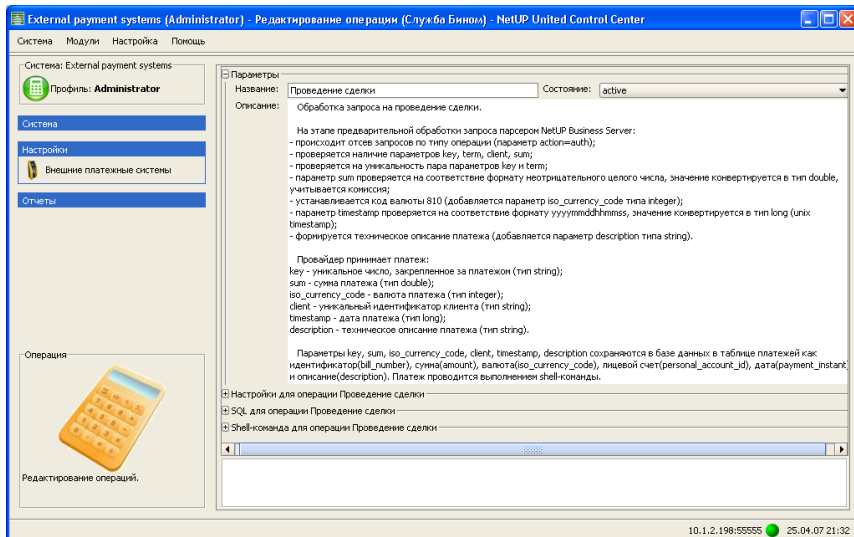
External payment systems (Administrator) - Редактирование операции (Служба Бином) - NetUP United Control Center

Система Модули Настройка Помощь

Система: External payment systems
Профиль: Administrator

Система

Настройки

Внешние платежные системы

Отчеты

Операция

Редактирование операций.

Параметры

Название: Проведение сделки

Состояние: active

Описание:

Обработка запроса на проведение сделки.

На этапе предварительной обработки запроса парсером NetUP Business Server:
- происходит отсев запросов по типу операции (параметр action=auth);
- проверяется наличие параметров key, term, client, sum;
- проверяется на уникальность пара параметров key и term;
- параметр sum проверяется на соответствие формату неотрицательного целого числа, значение конвертируется в тип double, учитывается комиссия;
- устанавливается код валюты 810 (добавляется параметр iso_currency_code типа integer);
- параметр timestamp проверяется на соответствие формату yyyymmddhhmmss, значение конвертируется в тип long (unix timestamp);
- формируется техническое описание платежа (добавляется параметр description типа string).

Провайдер принимает платеж:
key - уникальное число, закрепленное за платежом (тип string);
sum - сумма платежа (тип double);
iso_currency_code - валюта платежа (тип integer);
client - уникальный идентификатор клиента (тип string);
timestamp - дата платежа (тип long);
description - техническое описание платежа (тип string).

Параметры key, sum, iso_currency_code, client, timestamp, description сохраняются в базе данных в таблице платежей как идентификатор(bill_number), сумма(amount), валюта(iso_currency_code), лицевой счет(personal_account_id), дата(payment_instant и описание(description). Платеж проводится выполнением shell-команды.

Настройки для операции Проведение сделки

SQL для операции Проведение сделки

Shell-команда для операции Проведение сделки

10.1.2.198:55555 25.04.07 21:32